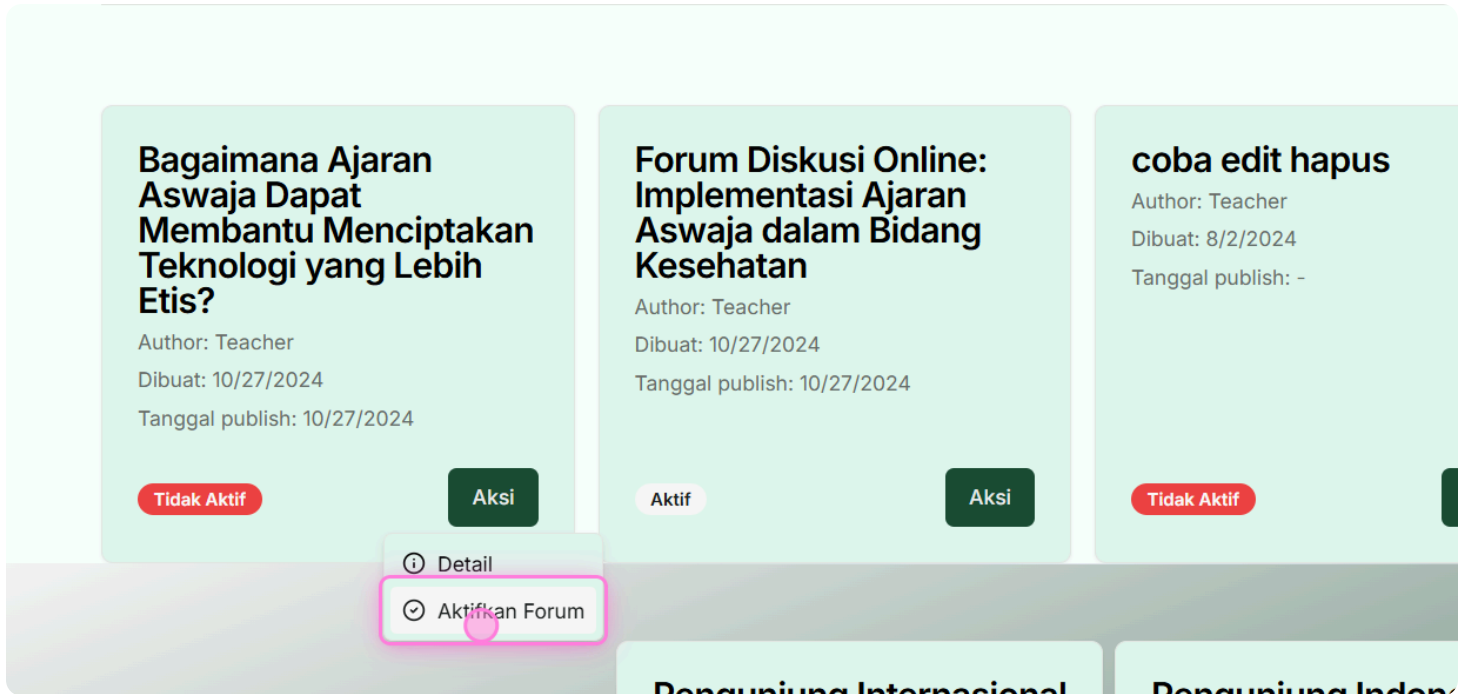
Bagaimana Ajaran Aswaja Dapat Membantu Menciptakan Teknologi yang Lebih Etis?

Author: Teacher

Dibuat: 10/27/2024

Tanggal publish: 10/27/2024

Tidak Aktif

Aksi

Detail

Aktifkan Forum

Forum Diskusi Online: Implementasi Ajaran Aswaja dalam Bidang Kesehatan

Author: Teacher

Dibuat: 10/27/2024

Tanggal publish: 10/27/2024

Aktif

Aksi

coba edit hapus

Author: Teacher

Dibuat: 8/2/2024

Tanggal publish: -

Tidak Aktif

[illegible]